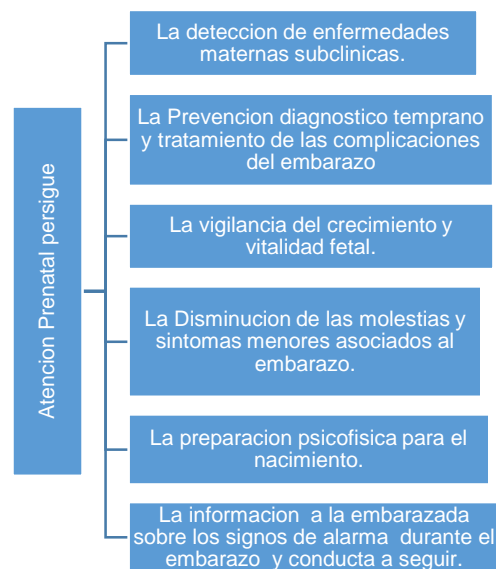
Atencion Prenatal persigue

La deteccion de enfermedades maternas subclinicas.

La Prevencion diagnostico temprano y tratamiento de las complicaciones del embarazo

La vigilancia del crecimiento y vitalidad fetal.

La Disminucion de las molestias y sintomas menores asociados al embarazo.

La preparacion psicofisica para el nacimiento.

La informacion a la embarazada sobre los signos de alarma durante el embarazo y conducta a seguir.